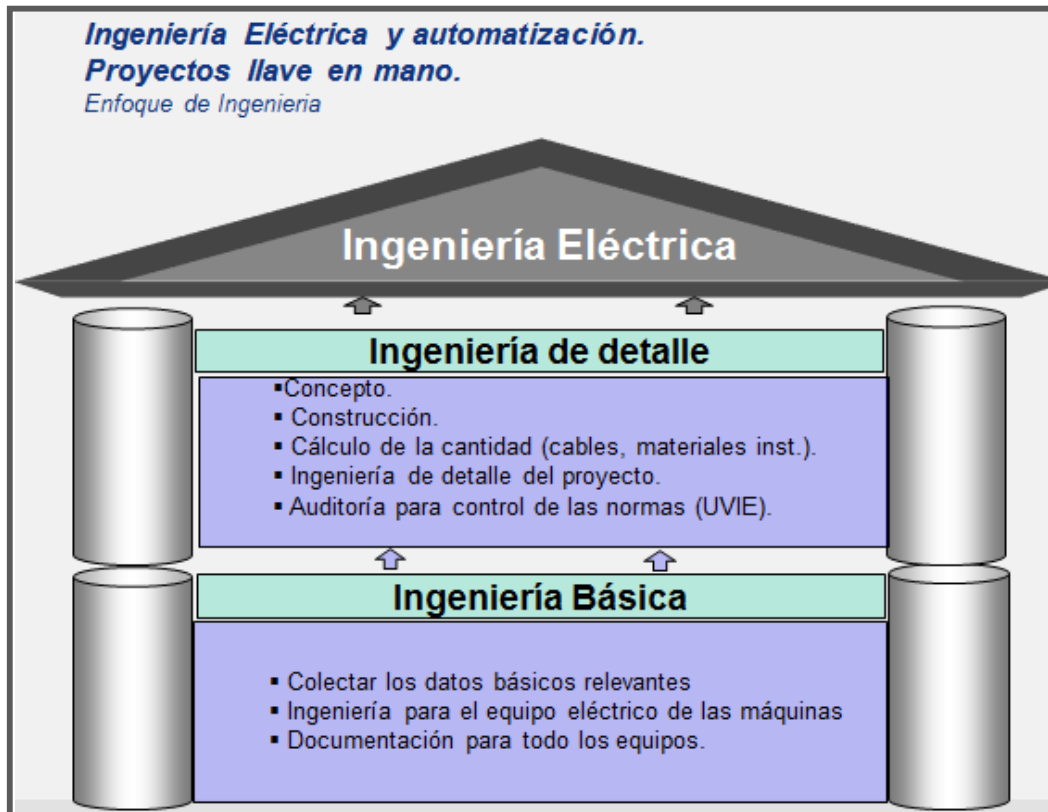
Ingeniería Eléctrica y automatización.
Proyectos llave en mano.
Enfoque de Ingenieria

Ingeniería Eléctrica

Ingeniería de detalle

▪Concepto.
▪ Construcción.
▪ Cálculo de la cantidad (cables, materiales inst.).
▪ Ingeniería de detalle del proyecto.
▪ Auditoría para control de las normas (UVIE).

Ingeniería Básica

▪ Colectar los datos básicos relevantes
▪ Ingeniería para el equipo eléctrico de las máquinas
▪ Documentación para todo los equipos.